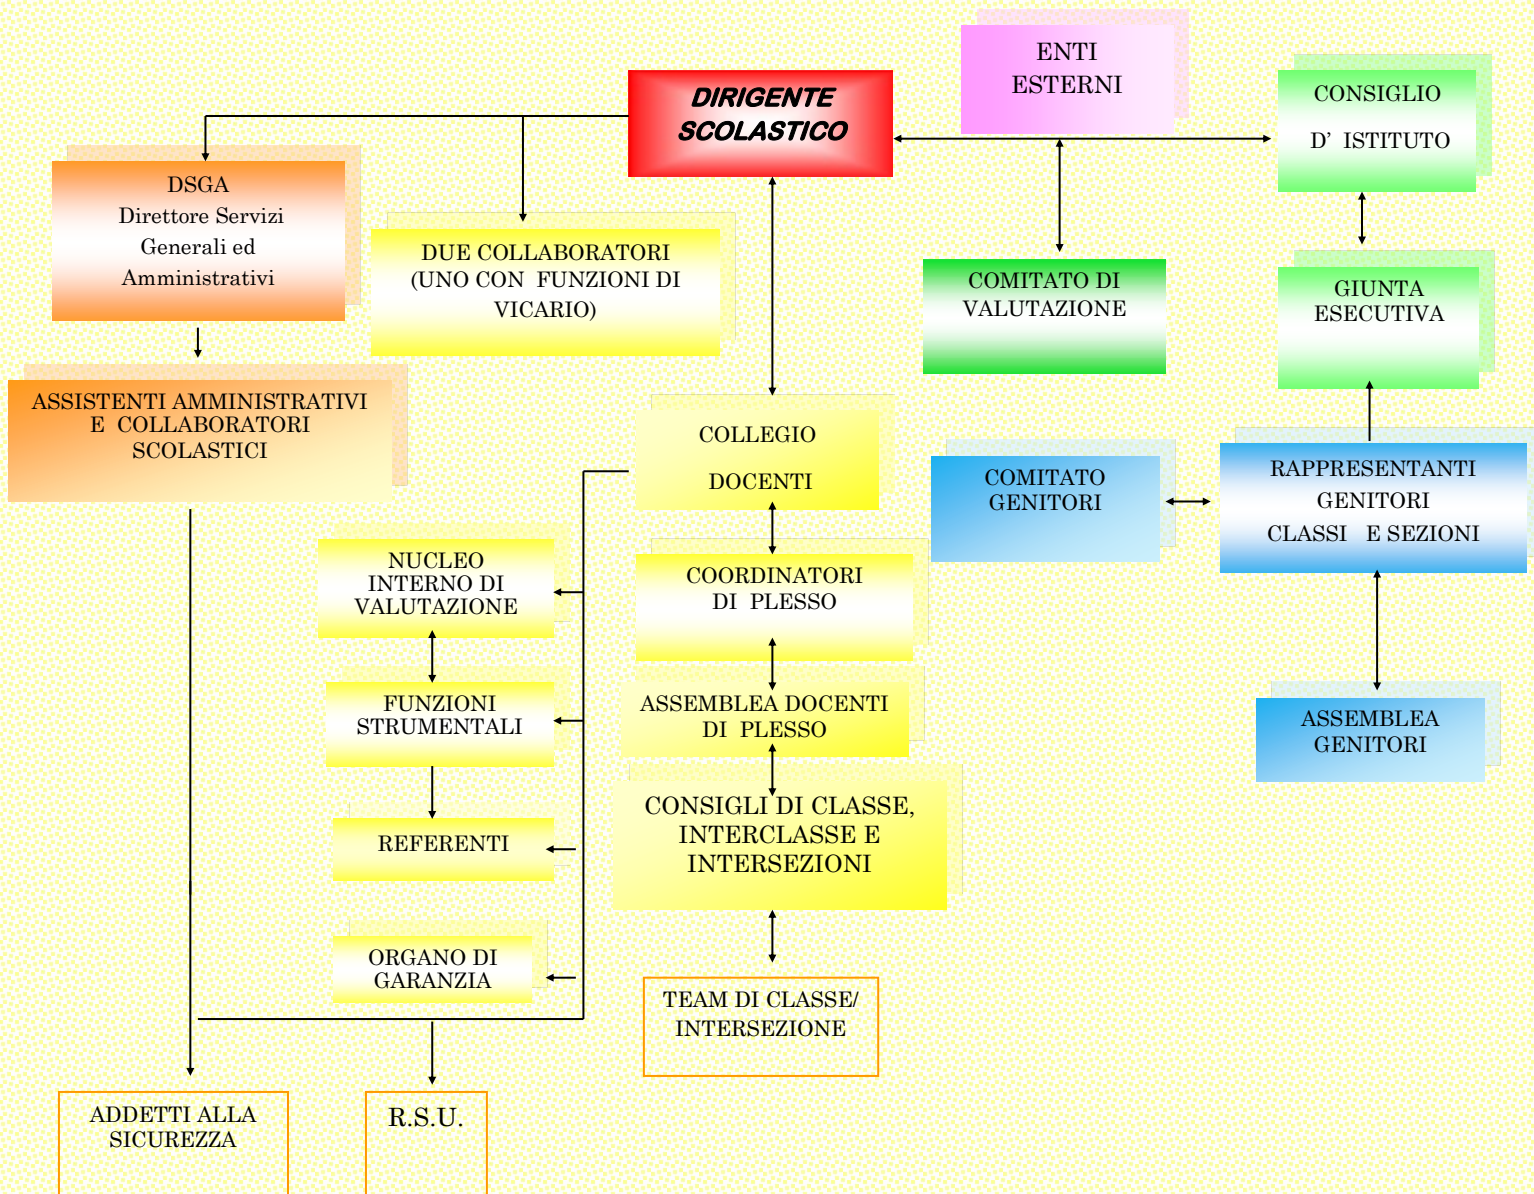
DIRIGENTE SCOLASTICO

ENTI ESTERNI

CONSIGLIO D' ISTITUTO

DSGA
Direttore Servizi Generali ed Amministrativi

DUE COLLABORATORI (UNO CON FUNZIONI DI VICARIO)

COMITATO DI VALUTAZIONE

GIUNTA ESECUTIVA

ASSISTENTI AMMINISTRATIVI E COLLABORATORI SCOLASTICI

COLLEGIO DOCENTI

COMITATO GENITORI

RAPPRESENTANTI GENITORI CLASSI E SEZIONI

NUCLEO INTERNO DI VALUTAZIONE

COORDINATORI DI PLESSO

FUNZIONI STRUMENTALI

ASSEMBLEA DOCENTI DI PLESSO

ASSEMBLEA GENITORI

REFERENTI

CONSIGLI DI CLASSE, INTERCLASSE E INTERSEZIONI

ORGANO DI GARANZIA

TEAM DI CLASSE/ INTERSEZIONE

ADDETTI ALLA SICUREZZA

R.S.U.